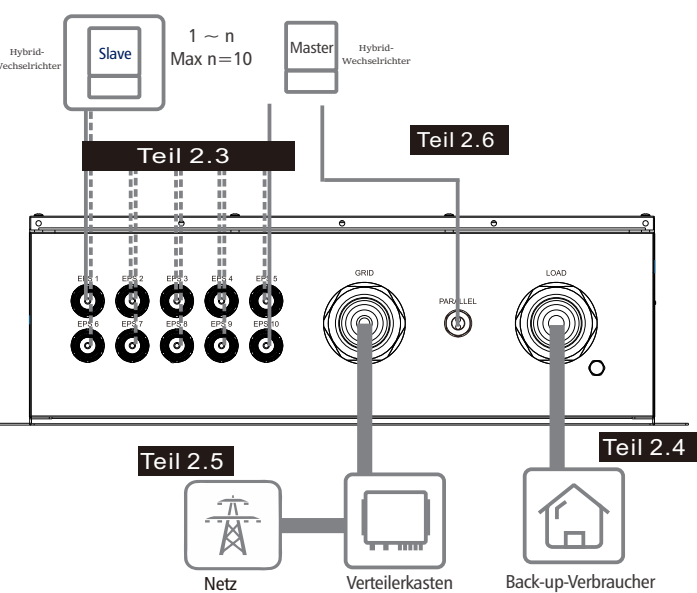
Hybrid-Wechselrichter

Slave

1 ~ n
Max n=10

Master

Hybrid-Wechselrichter

Teil 2.6

Teil 2.3

EPS 1
EPS 2
EPS 3
EPS 4
EPS 5
EPS 6
EPS 7
EPS 8
EPS 9
EPS 10

GRID

PARALLEL

LOAD

Teil 2.5

Teil 2.4

Netz

Verteilerkasten

Back-up-Verbraucher